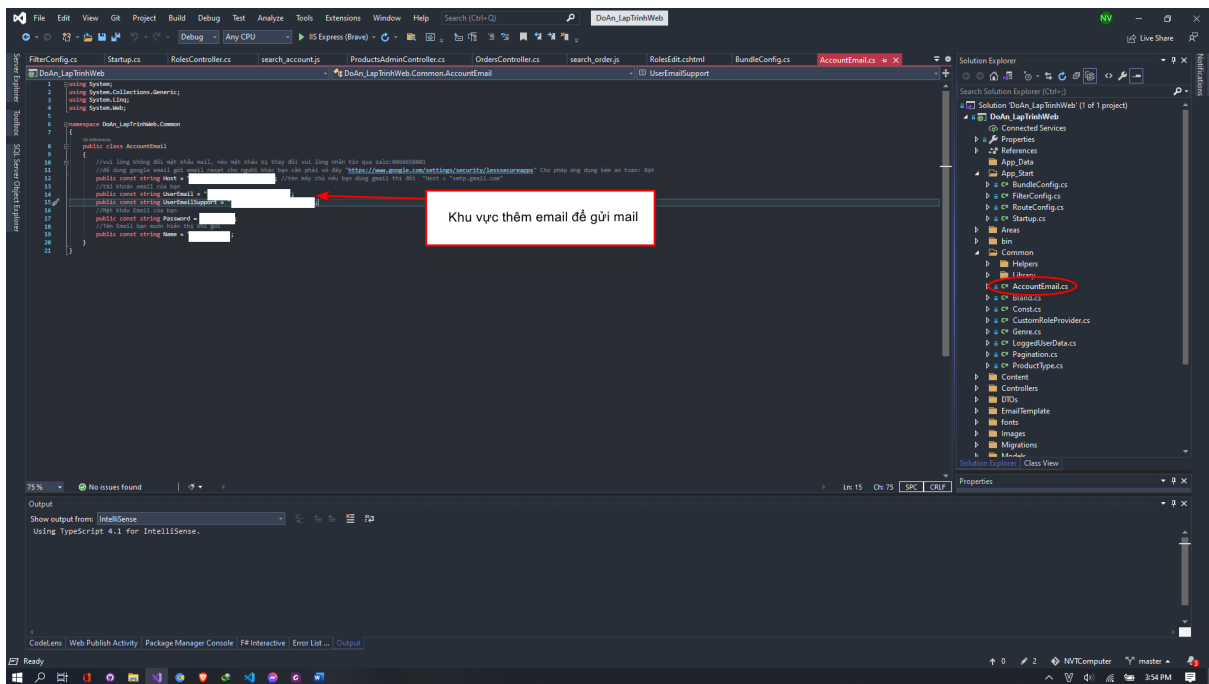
File Edit View Git Project Build Debug Test Analyze Tools Extensions Window Help Search (Ctrl+Q) DoAn_LapTrinhWeb NV

Debug Any CPU IIS Express (Brave) Live Share

FilterConfig.cs Startup.cs RolesController.cs search_account.js ProductsAdminController.cs OrdersController.cs search_order.js RolesEdit.cshtml BundleConfig.cs AccountEmail.cs

DoAn_LapTrinhWeb DoAn_LapTrinhWeb.Common.AccountEmail UserEmailSupport

1 using System;
2 using System.Collections.Generic;
3 using System.Linq;
4 using System.Web;
5
6 namespace DoAn_LapTrinhWeb.Common
7 {
10 references
8 public class AccountEmail
9 {
10 //vui lòng không đổi mật khẩu mail, nếu mật khẩu bị thay đổi vui lòng nhắn tin qua zalo:0866658801
11 //để dùng google email gửi email reset cho người khác bạn cần phải vô đây "https://www.google.com/settings/security/lesssecureapps" Cho phép ứng dụng kém an toàn: Bật
12 public const string Host = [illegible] //tên máy chủ nếu bạn dùng gmail thì đổi "Host = "smtp.gmail.com"
13 //tài khoản email của bạn
14 public const string UserEmail = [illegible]
15 public const string UserEmailSupport = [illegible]
16 //Mật khẩu Email của bạn
17 public const string Password = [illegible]
18 //Tên Email bạn muốn hiển thị khi gửi
19 public const string Name = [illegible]
20 }
21 }

Khu vực thêm email để gửi mail

75 % No issues found Ln: 15 Ch: 75 SPC CRLF

Output
Show output from: IntelliSense
Using TypeScript 4.1 for IntelliSense.

CodeLens Web Publish Activity Package Manager Console F# Interactive Error List ... Output

Solution Explorer
Search Solution Explorer (Ctrl+;)
Solution 'DoAn_LapTrinhWeb' (1 of 1 project)
DoAn_LapTrinhWeb
Connected Services
Properties
References
App_Data
App_Start
BundleConfig.cs
FilterConfig.cs
RouteConfig.cs
Startup.cs
Areas
bin
Common
Helpers
Library
AccountEmail.cs
Brand.cs
Const.cs
CustomRoleProvider.cs
Genre.cs
LoggedUserData.cs
Pagination.cs
ProductType.cs
Content
Controllers
DTOs
EmailTemplate
fonts
Images
Migrations
Models
Solution Explorer Class View
Properties

Server Explorer Toolbox SQL Server Object Explorer Notifications

Ready ↑ 0 2 NVTComputer master 3:54 PM